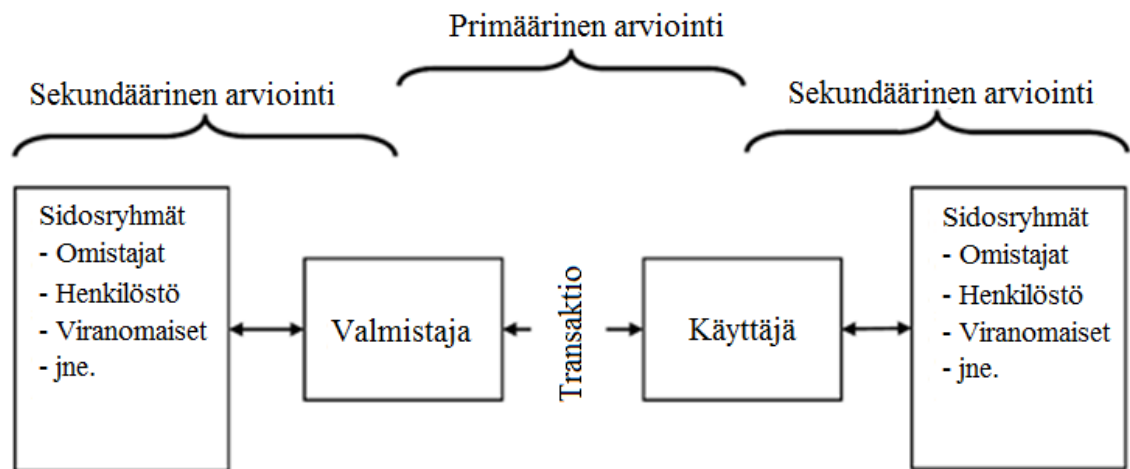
Primäärinen arviointi

Sekundäärinen arviointi

Sekundäärinen arviointi

Sidosryhmät
- Omistajat
- Henkilöstö
- Viranomaiset
- jne.

Valmistaja

Transaktio

Käyttäjä

Sidosryhmät
- Omistajat
- Henkilöstö
- Viranomaiset
- jne.